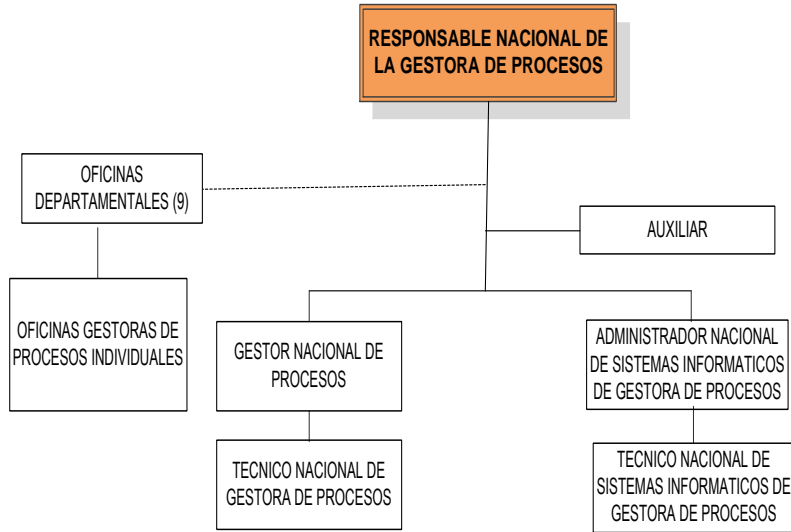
RESPONSABLE NACIONAL DE LA GESTORA DE PROCESOS

OFICINAS DEPARTAMENTALES (9)

AUXILIAR

OFICINAS GESTORAS DE PROCESOS INDIVIDUALES

GESTOR NACIONAL DE PROCESOS

ADMINISTRADOR NACIONAL DE SISTEMAS INFORMATICOS DE GESTORA DE PROCESOS

TECNICO NACIONAL DE GESTORA DE PROCESOS

TECNICO NACIONAL DE SISTEMAS INFORMATICOS DE GESTORA DE PROCESOS